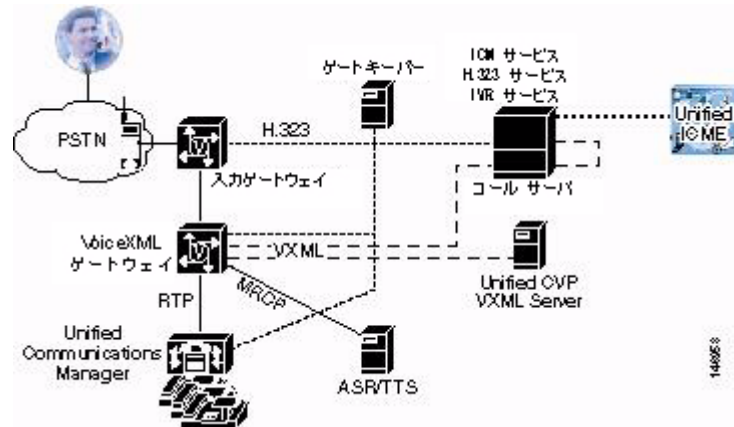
ゲートキーパー

ICM サービス
H.323 サービス
IVR サービス

Unified ICME

PSTN

H.323

入力ゲートウェイ

コール サーバ

VoiceXML ゲートウェイ

VXML

Unified CVP VXML Server

RTP

MRCP

Unified Communications Manager

ASR/TTS

148683